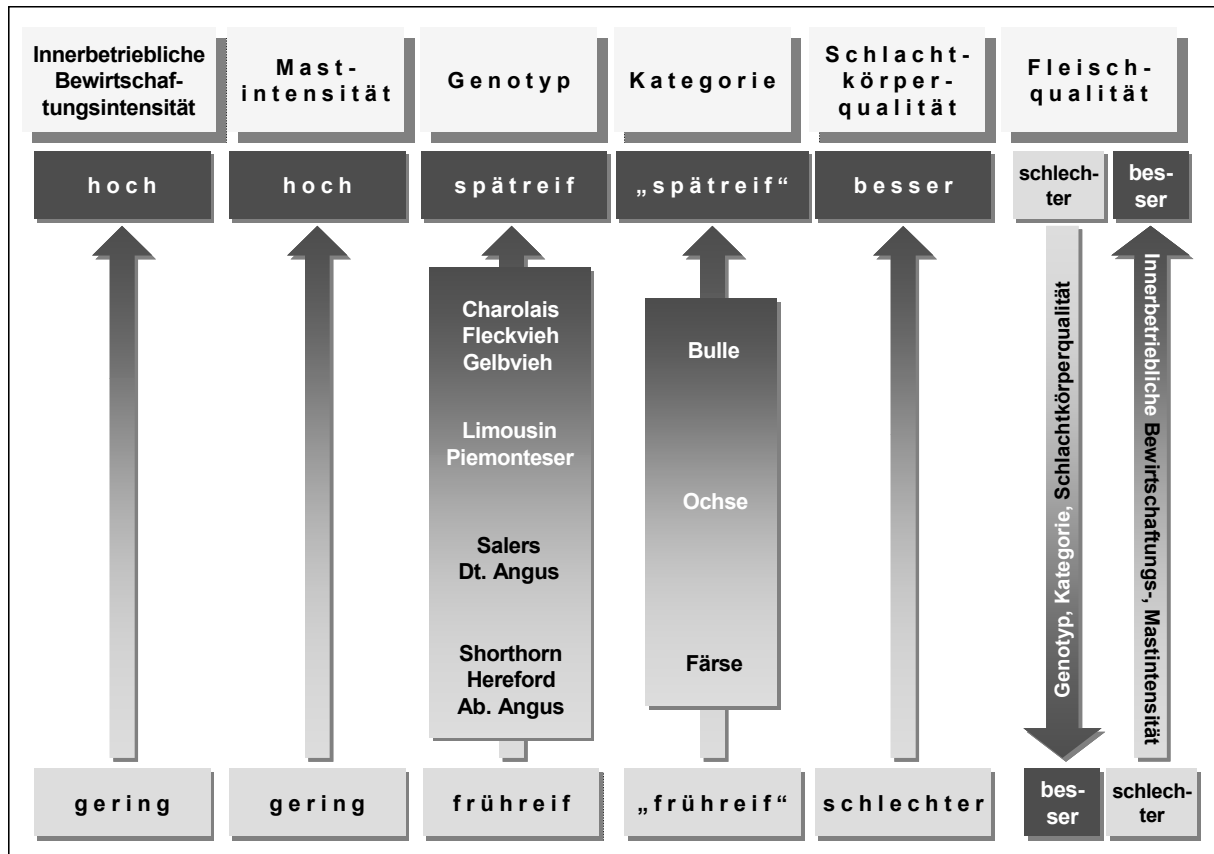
Innerbetriebliche Bewirtschaftungsintensität

Mastintensität

Genotyp

Kategorie

Schlachtkörperqualität

Fleischqualität

hoch

hoch

spätreif

„spätreif"

besser

schlechter

besser

Charolais
Fleckvieh
Gelbvieh

Limousin
Piemonteser

Salers
Dt. Angus

Shorthorn
Hereford
Ab. Angus

Bulle

Ochse

Färse

Genotyp, Kategorie, Schlachtkörperqualität

Innerbetriebliche Bewirtschaftungs-, Mastintensität

gering

gering

frühreif

„frühreif"

schlechter

besser

schlechter